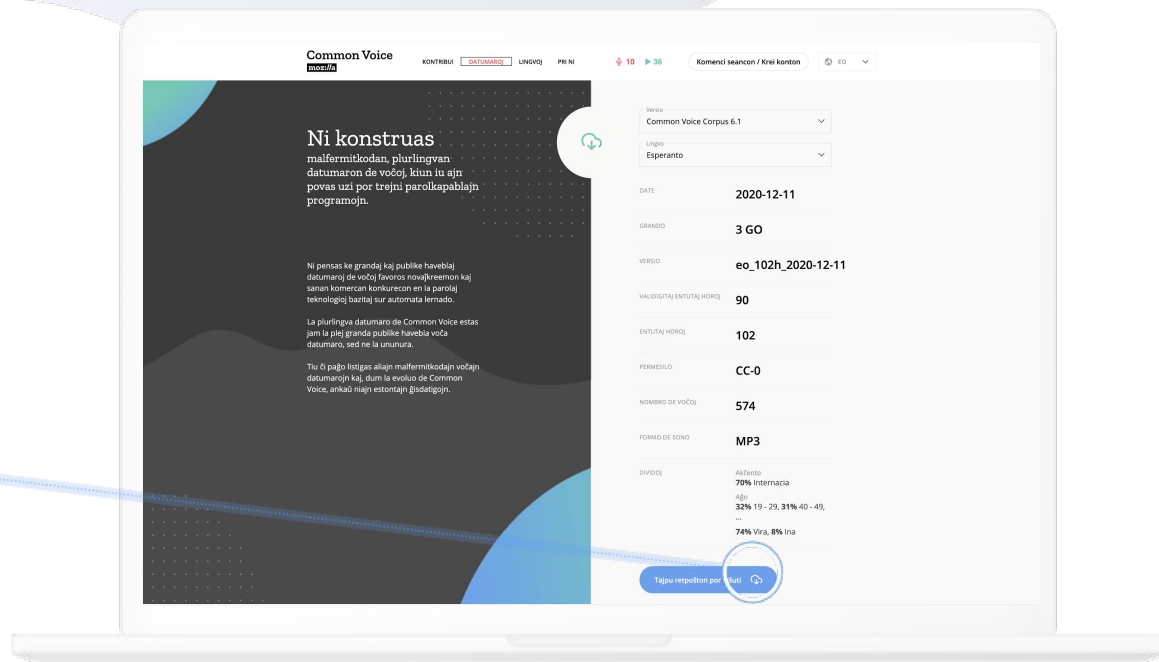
Common Voice
moz://a

KONTRIBUI DATUMAROJ LINGVOJ PRI NI

10 36

Komenci seancon / Krei konton

EO

Ni konstruas

malfermitkodan, plurlingvan datumaron de voĉoj, kiun iu ajn povas uzi por trejni parolkapablajn programojn.

Ni pensas ke grandaj kaj publike haveblaj datumaroj de voĉoj favoros novaĵkreemon kaj sanan komercan konkurecon en la parolaj teknologioj bazitaj sur aŭtomata lernado.

La plurlingva datumaro de Common Voice estas jam la plej granda publike havebla voĉa datumaro, sed ne la ununura.

Tiu ĉi paĝo listigas aliajn malfermitkodajn voĉajn datumarojn kaj, dum la evoluo de Common Voice, ankaŭ niajn estontajn ĝisdatigojn.

Versio
Common Voice Corpus 6.1

Lingvo
Esperanto

| | |
|---|---|
| DATE | 2020-12-11 |
| GRANDO | 3 GO |
| VERSIO | eo_102h_2020-12-11 |
| VALIDIGITAJ ENTUTAJ HOROJ | 90 |
| ENTUTAJ HOROJ | 102 |
| PERMESILO | CC-0 |
| NOMBRO DE VOĈOJ | 574 |
| FORMO DE SONO | MP3 |
| DIVIDOJ | Akĉento 70% Internacia Aĝo 32% 19 - 29, 31% 40 - 49, ... 74% Vira, 8% Ina |

Tajpu retpoŝton por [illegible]uti